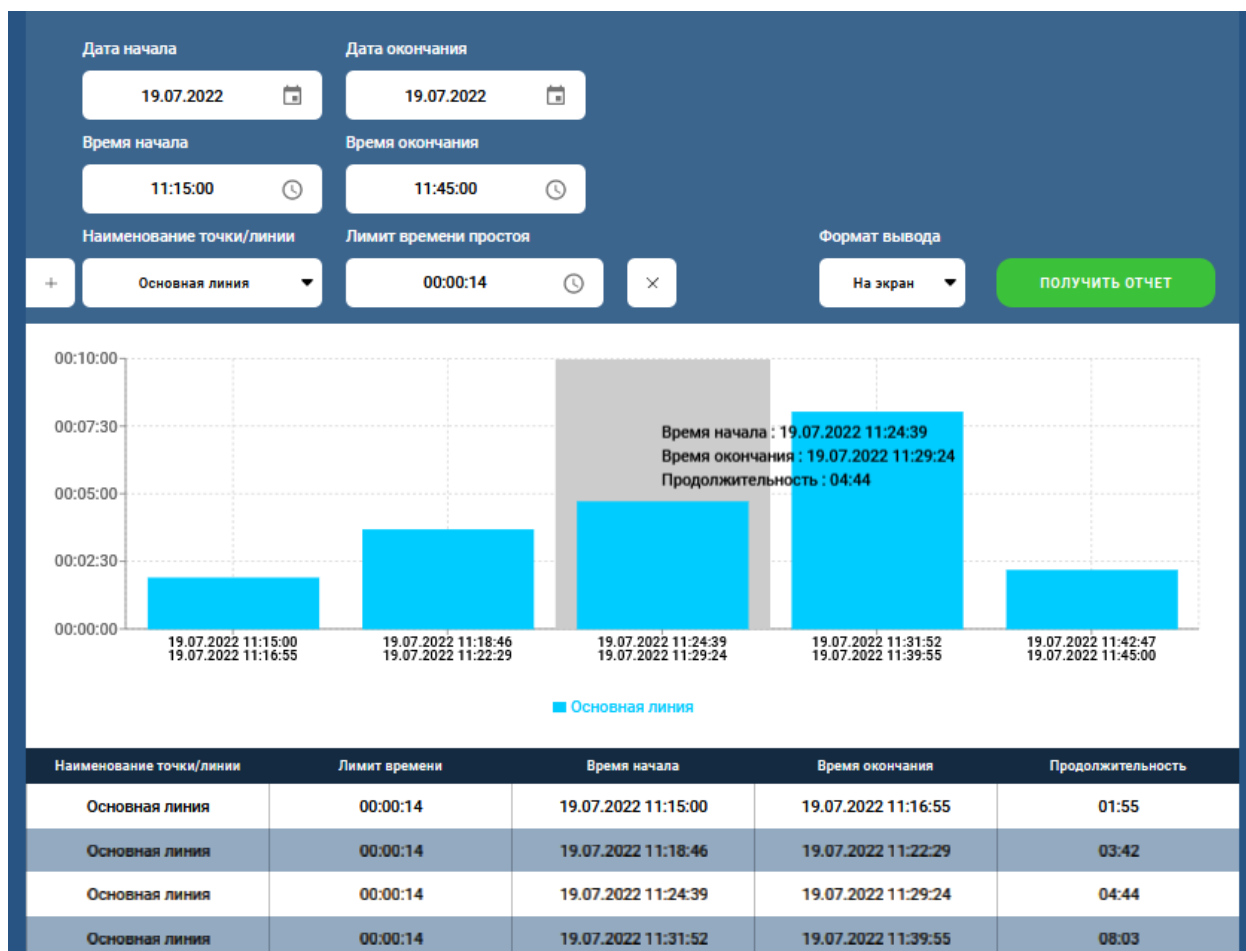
Дата начала
19.07.2022
Дата окончания
19.07.2022
Время начала
11:15:00
Время окончания
11:45:00
Наименование точки/линии
+
Основная линия
Лимит времени простоя
00:00:14
×
Формат вывода
На экран
ПОЛУЧИТЬ ОТЧЕТ

00:10:00
00:07:30
00:05:00
00:02:30
00:00:00

Время начала : 19.07.2022 11:24:39
Время окончания : 19.07.2022 11:29:24
Продолжительность : 04:44

19.07.2022 11:15:00
19.07.2022 11:16:55
19.07.2022 11:18:46
19.07.2022 11:22:29
19.07.2022 11:24:39
19.07.2022 11:29:24
19.07.2022 11:31:52
19.07.2022 11:39:55
19.07.2022 11:42:47
19.07.2022 11:45:00

Основная линия

| Наименование точки/линии | Лимит времени | Время начала | Время окончания | Продолжительность |
|---|---|---|---|---|
| Основная линия | 00:00:14 | 19.07.2022 11:15:00 | 19.07.2022 11:16:55 | 01:55 |
| Основная линия | 00:00:14 | 19.07.2022 11:18:46 | 19.07.2022 11:22:29 | 03:42 |
| Основная линия | 00:00:14 | 19.07.2022 11:24:39 | 19.07.2022 11:29:24 | 04:44 |
| Основная линия | 00:00:14 | 19.07.2022 11:31:52 | 19.07.2022 11:39:55 | 08:03 |